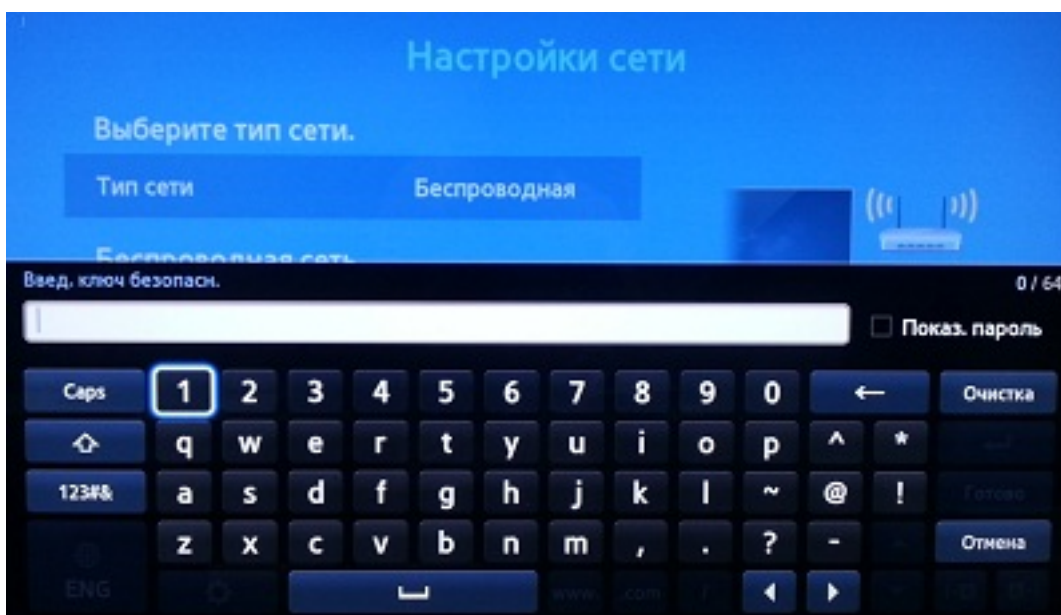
Настройки сети

Выберите тип сети.

Тип сети Беспроводная

Беспроводная сеть

Введ. ключ безопасн.

0 / 64

Показ. пароль

Caps 1 2 3 4 5 6 7 8 9 0 ← Очистка

q w e r t y u i o p ^ *

123#& a s d f g h j k l ~ @ ! Готово

z x c v b n m , . ? - Отмена

ENG www. .com